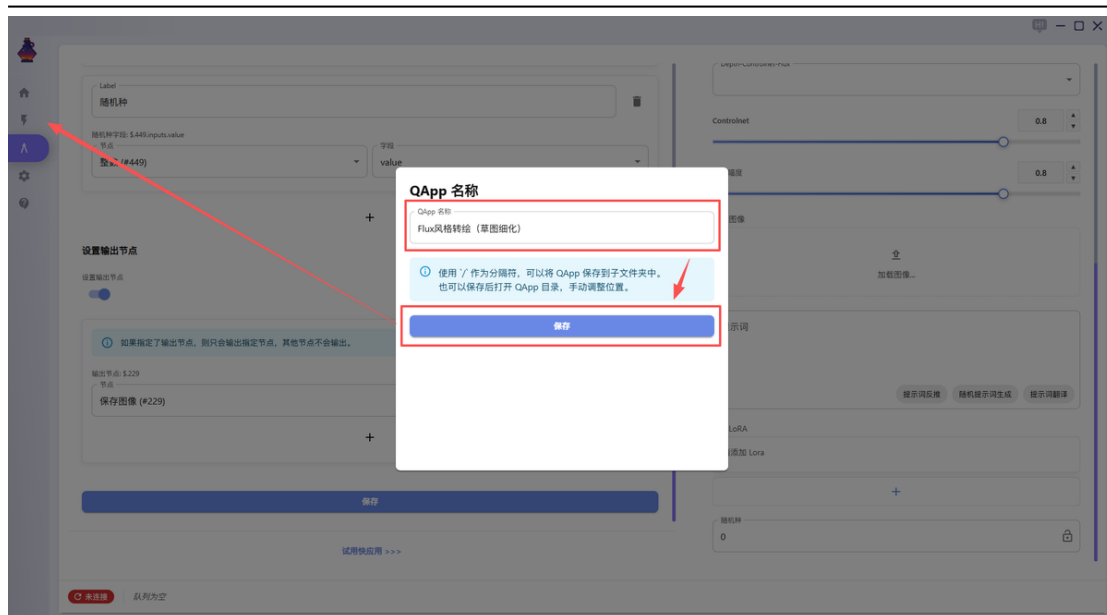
Label
随机种
随机种字段: $449.inputs.value
节点
整数 (#449)
字段
value
+
设置输出节点
设置输出节点
如果指定了输出节点，则只会输出指定节点，其他节点不会输出。
输出节点: $229
节点
保存图像 (#229)
+
保存
试用快应用 >>>
未连接
队列为空

Depth-Controlnet-Flux
Controlnet
0.8
强度
0.8
图像
加载图像...
示词
提示词反推
随机提示词生成
提示词翻译
LoRA
添加 Lora
+
随机种
0

QApp 名称
QApp 名称
Flux风格转绘（草图细化）
使用 '/' 作为分隔符，可以将 QApp 保存到子文件夹中。
也可以保存后打开 QApp 目录，手动调整位置。
保存